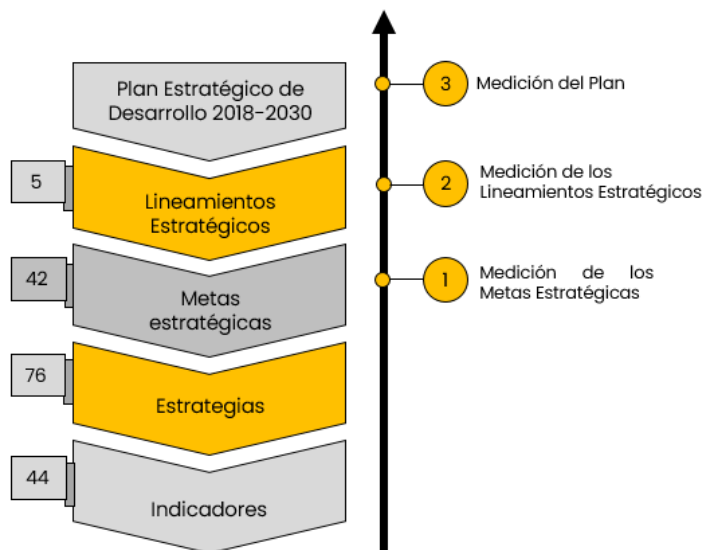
Plan Estratégico de Desarrollo 2018-2030

5

Lineamientos Estratégicos

42

Metas estratégicas

76

Estrategias

44

Indicadores

3 Medición del Plan

2 Medición de los Lineamientos Estratégicos

1 Medición de los Metas Estratégicas